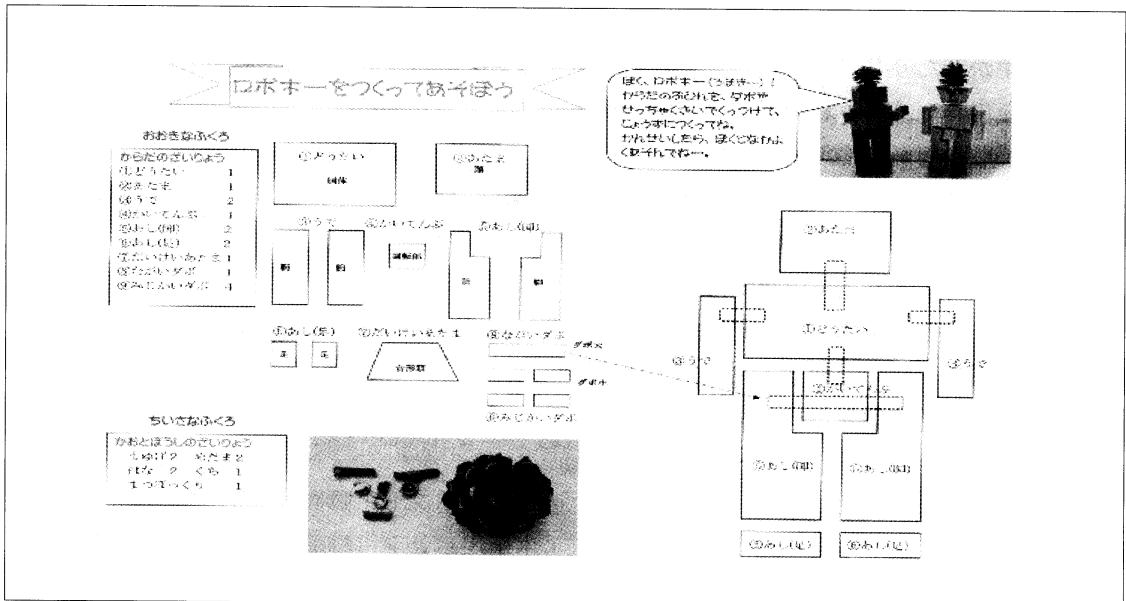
ロボキーをつくってあそぼう

ぼく、ロボキー(ろぼきー)！
からだのぶひんを、ダボでしっかりくっつけて、じょうずにつくってね。
かんせいしたら、ぼくになまえをつけてね～。

おおきなふくろ

からだのざいりょう
①どうたい 1
②あたま 1
③うで 2
④かいてんぶ 1
⑤あし(ふとい) 2
⑥あし(ほそい) 2
⑦だいけいあたま 1
⑧ながいダボ
⑨みじかいダボ 4

①どうたい
胴体
②あたま
頭
③うで
④かいてんぶ
腕
腕
回転部
⑤あし(ふとい)
脚
脚
⑥あし(足)
足
足
⑦だいけいあたま 1
台形頭
⑧ながいダボ
ダボ✕
ダボ✕
⑨みじかいダボ

ちいさなふくろ

かおとぼうしのざいりょう
ちゅうげき めだま2
はな くち 1
まつぼっくり 1

②あたま
①どうたい
③うで
③うで
④かいてんぶ
⑤あし(ふとい)
⑤あし(ふとい)
⑥あし(足)
⑥あし(足)